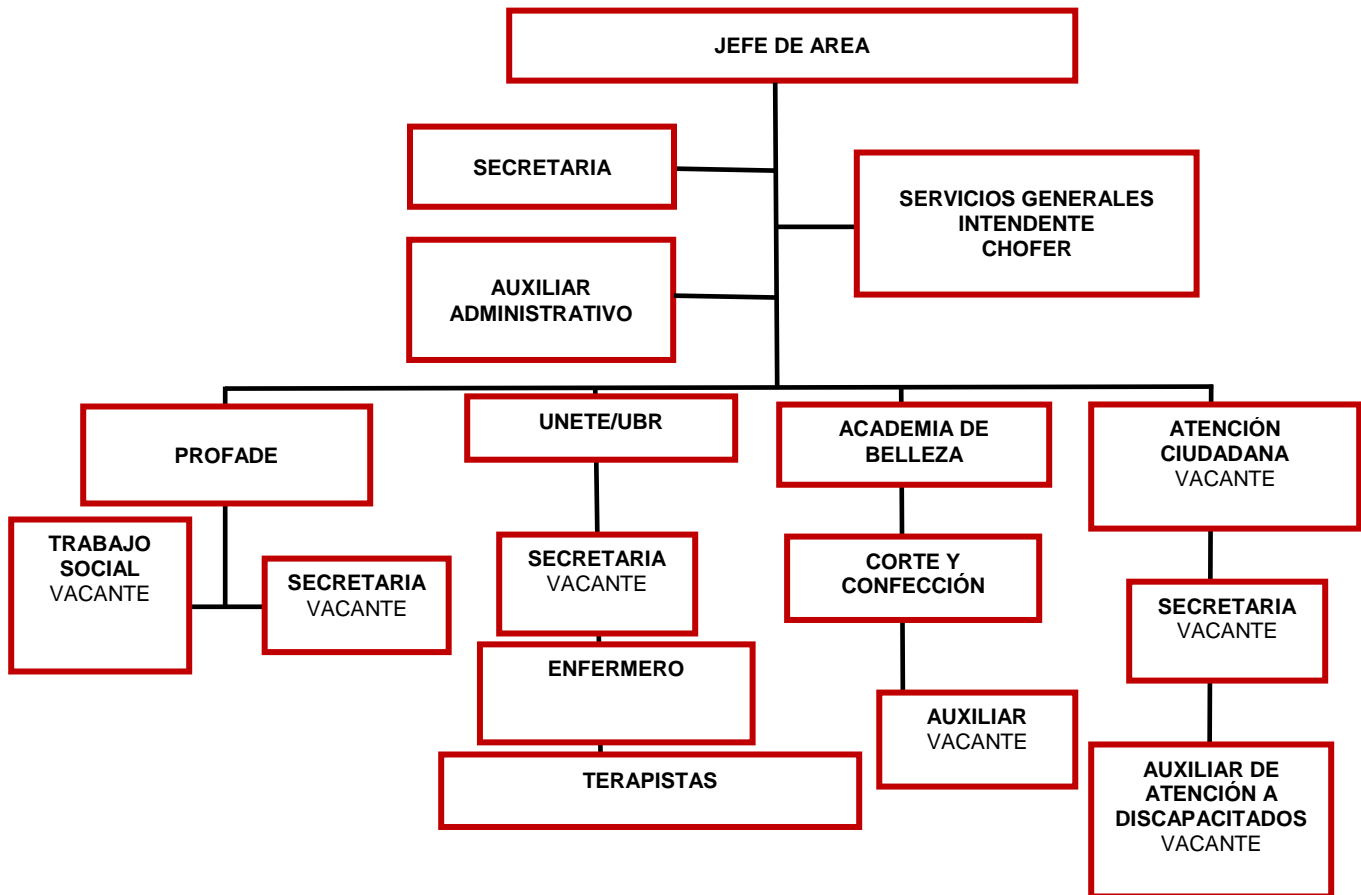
JEFE DE AREA

SECRETARIA

SERVICIOS GENERALES
INTENDENTE
CHOFER

AUXILIAR
ADMINISTRATIVO

PROFADE

TRABAJO SOCIAL
VACANTE

SECRETARIA
VACANTE

UNETE/UBR

SECRETARIA
VACANTE

ENFERMERO

TERAPISTAS

ACADEMIA DE BELLEZA

CORTE Y CONFECCIÓN

AUXILIAR
VACANTE

ATENCIÓN CIUDADANA
VACANTE

SECRETARIA
VACANTE

AUXILIAR DE ATENCIÓN A DISCAPACITADOS
VACANTE